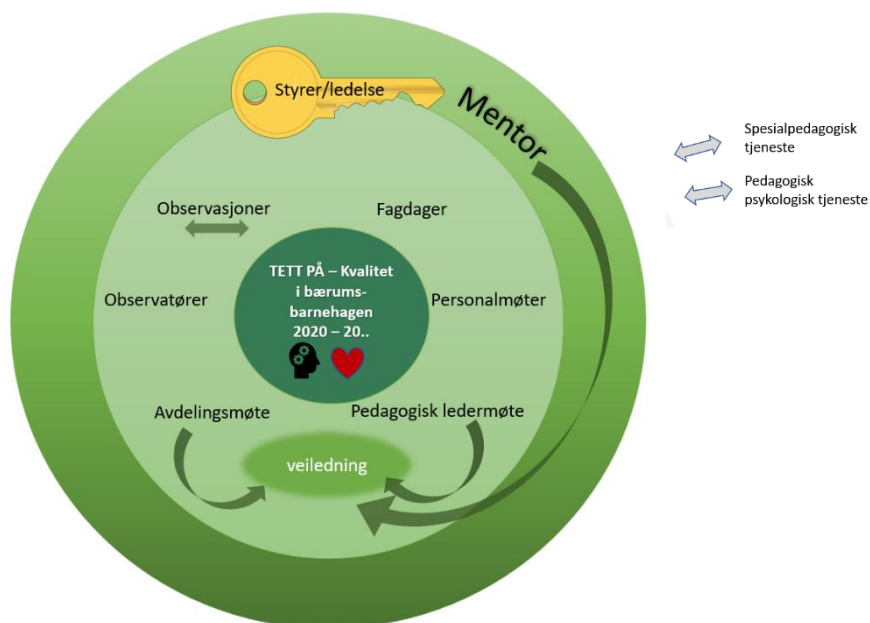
Styrer/ledelse

Mentor

Spesialpedagogisk tjeneste

Pedagogisk psykologisk tjeneste

Observasjoner

Fagdager

TETT PÅ – Kvalitet i bærumsbarnehagen 2020 – 20..

Observatører

Personalmøter

Avdelingsmøte

Pedagogisk ledermøte

veiledning